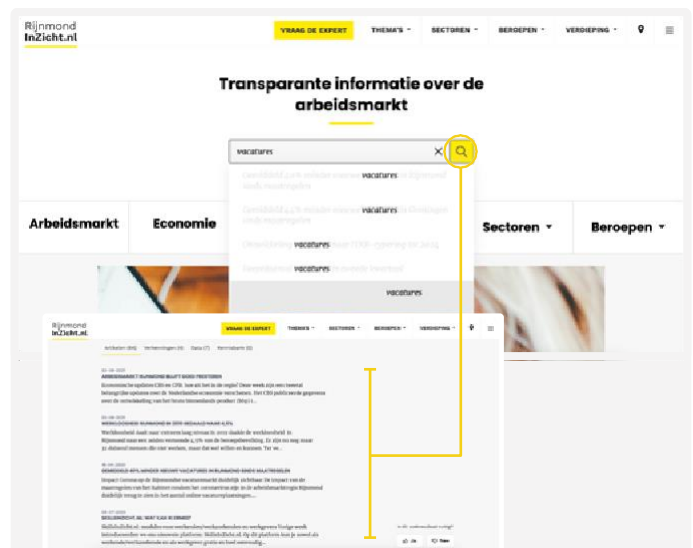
Rijnmond InZicht.nl

VRAAG DE EXPERT THEMA'S SECTOREN BEROEPEN VERDIEPING

Transparante informatie over de arbeidsmarkt

vacatures

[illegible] vacatures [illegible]

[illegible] vacatures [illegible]

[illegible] vacatures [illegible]

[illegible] vacatures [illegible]

vacatures

Arbeidsmarkt Economie Sectoren Beroepen

Rijnmond InZicht.nl

VRAAG DE EXPERT THEMA'S SECTOREN BEROEPEN VERDIEPING

Artikelen (69) Verhaaltjes (16) Data (7) Kennisbank (8)

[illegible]

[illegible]

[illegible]

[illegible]

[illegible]